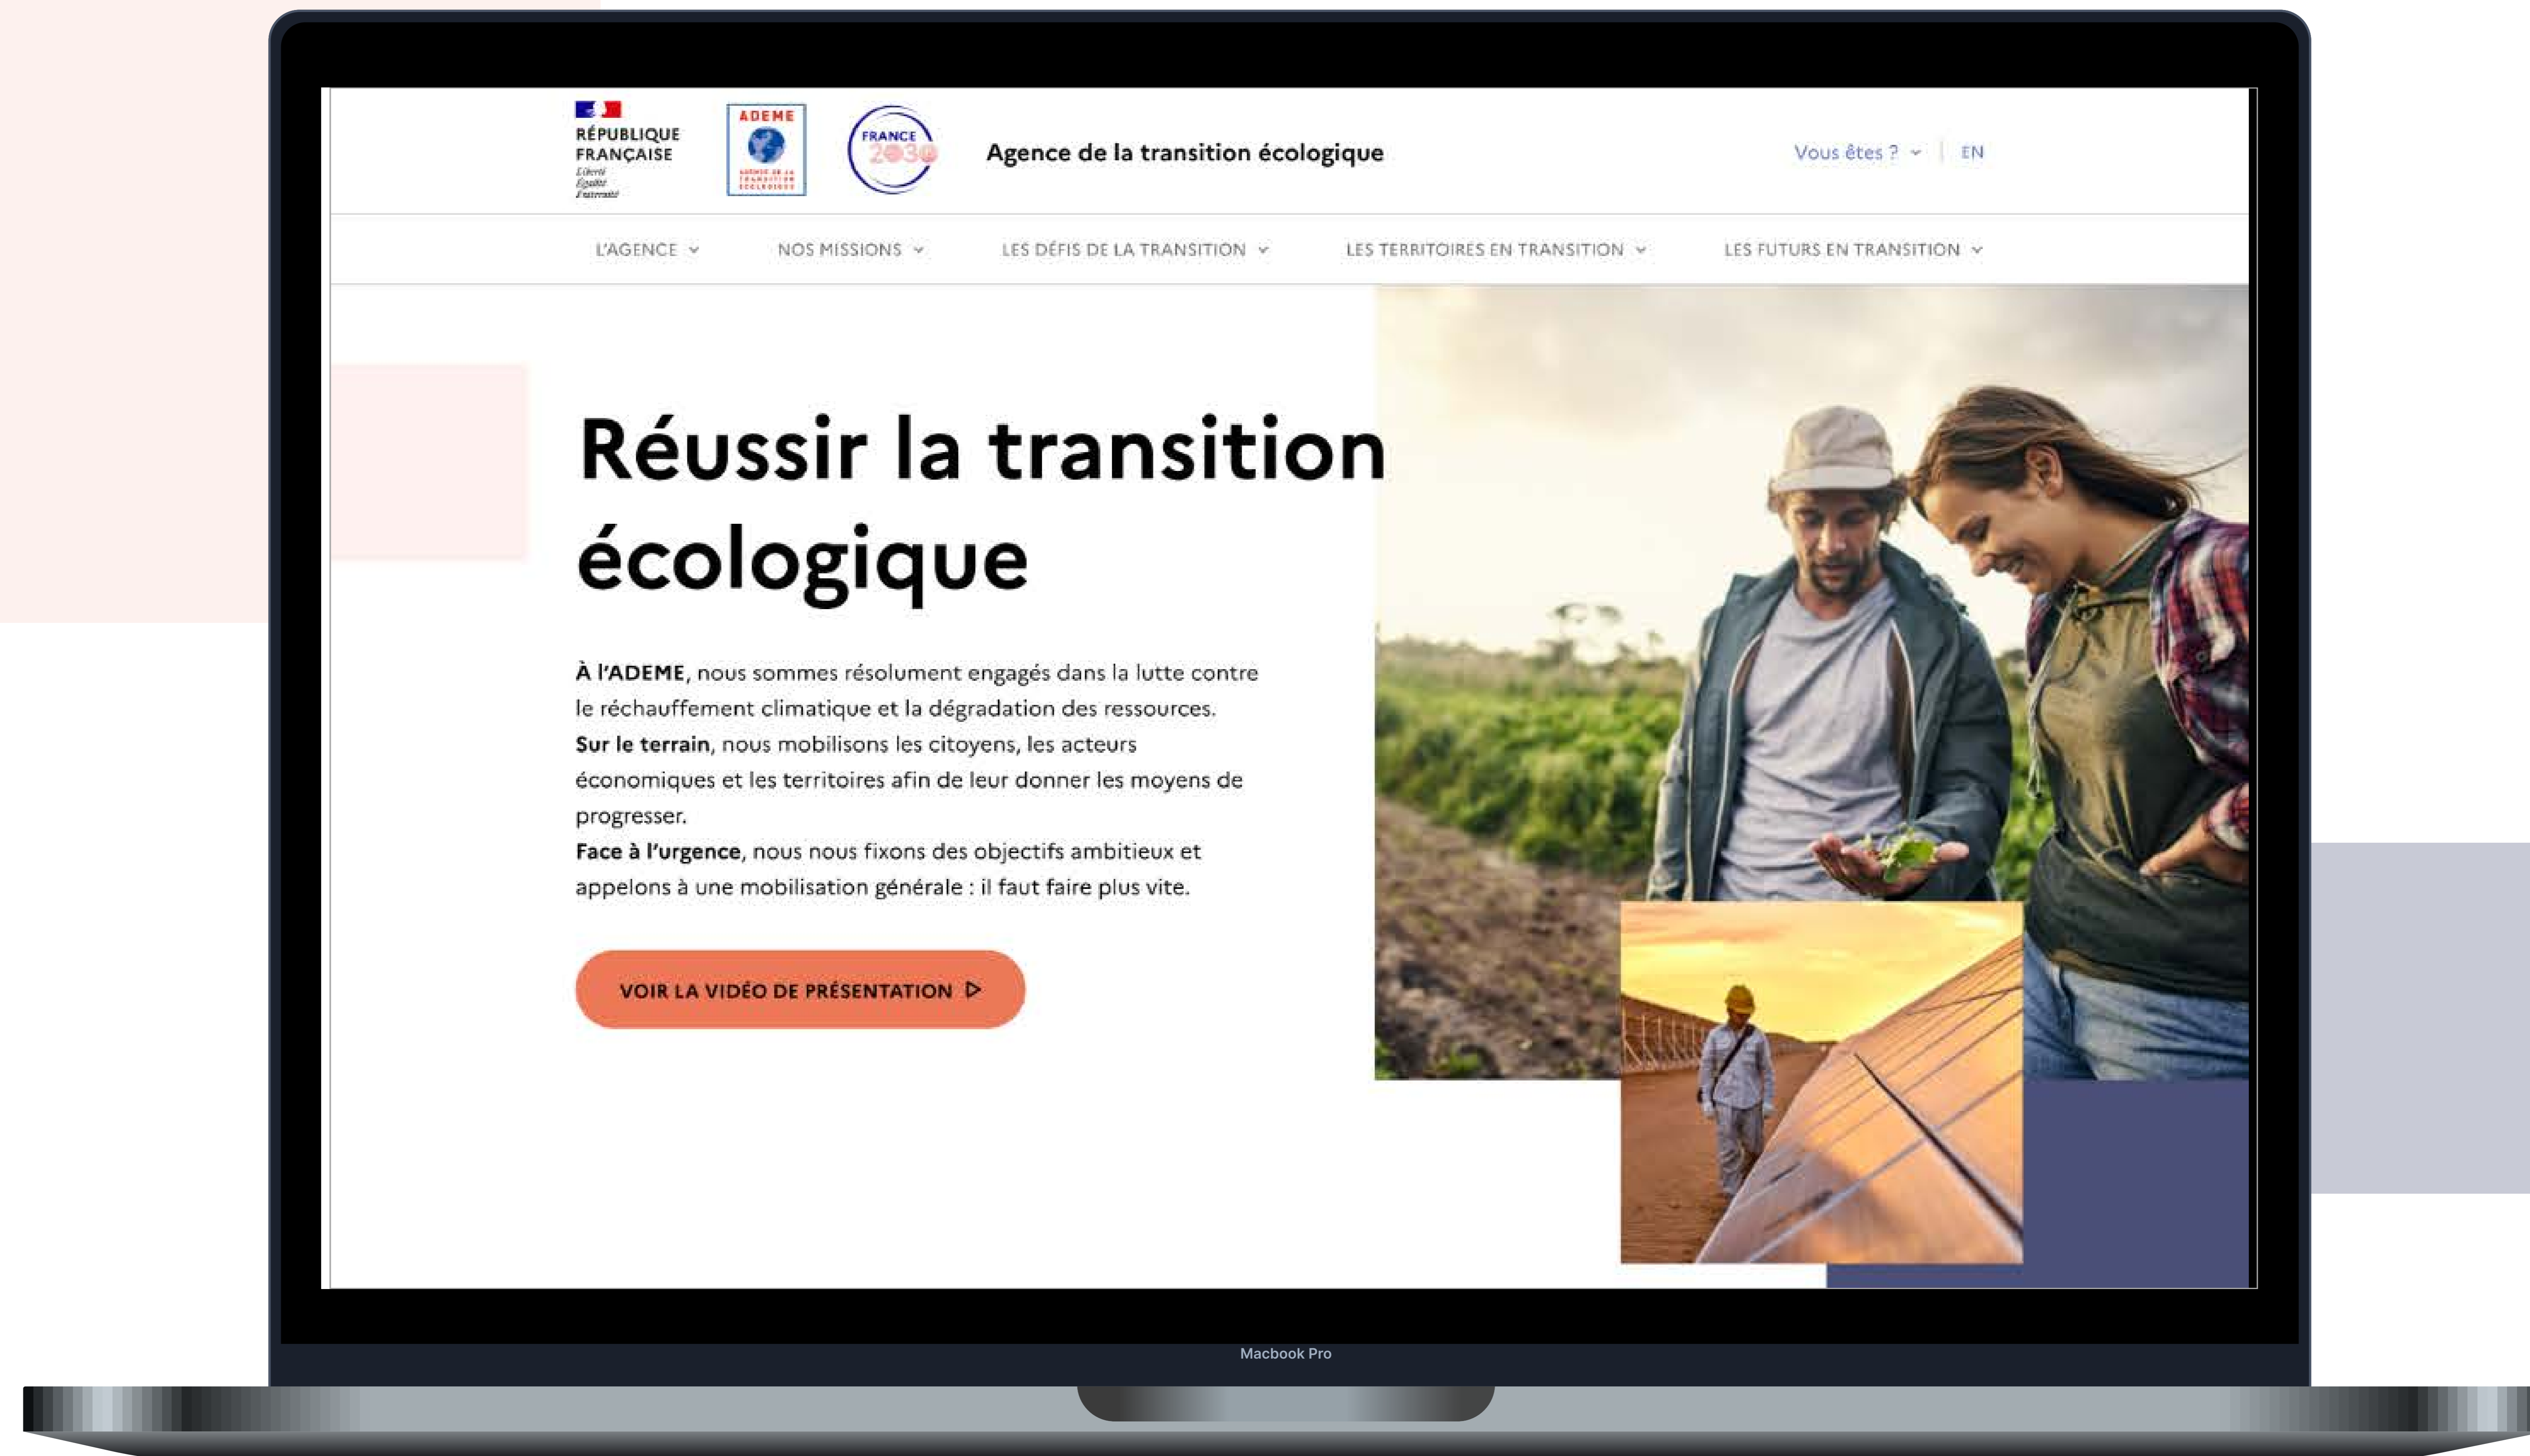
RÉPUBLIQUE FRANÇAISE
Liberté
Égalité
Fraternité

ADEME

FRANCE 2030

Agence de la transition écologique

Vous êtes ? | EN

L'AGENCE  NOS MISSIONS  LES DÉFIS DE LA TRANSITION  LES TERRITOIRES EN TRANSITION  LES FUTURS EN TRANSITION

Réussir la transition écologique

À l'ADEME, nous sommes résolument engagés dans la lutte contre le réchauffement climatique et la dégradation des ressources.
Sur le terrain, nous mobilisons les citoyens, les acteurs économiques et les territoires afin de leur donner les moyens de progresser.
Face à l'urgence, nous nous fixons des objectifs ambitieux et appelons à une mobilisation générale : il faut faire plus vite.

VOIR LA VIDÉO DE PRÉSENTATION

Macbook Pro